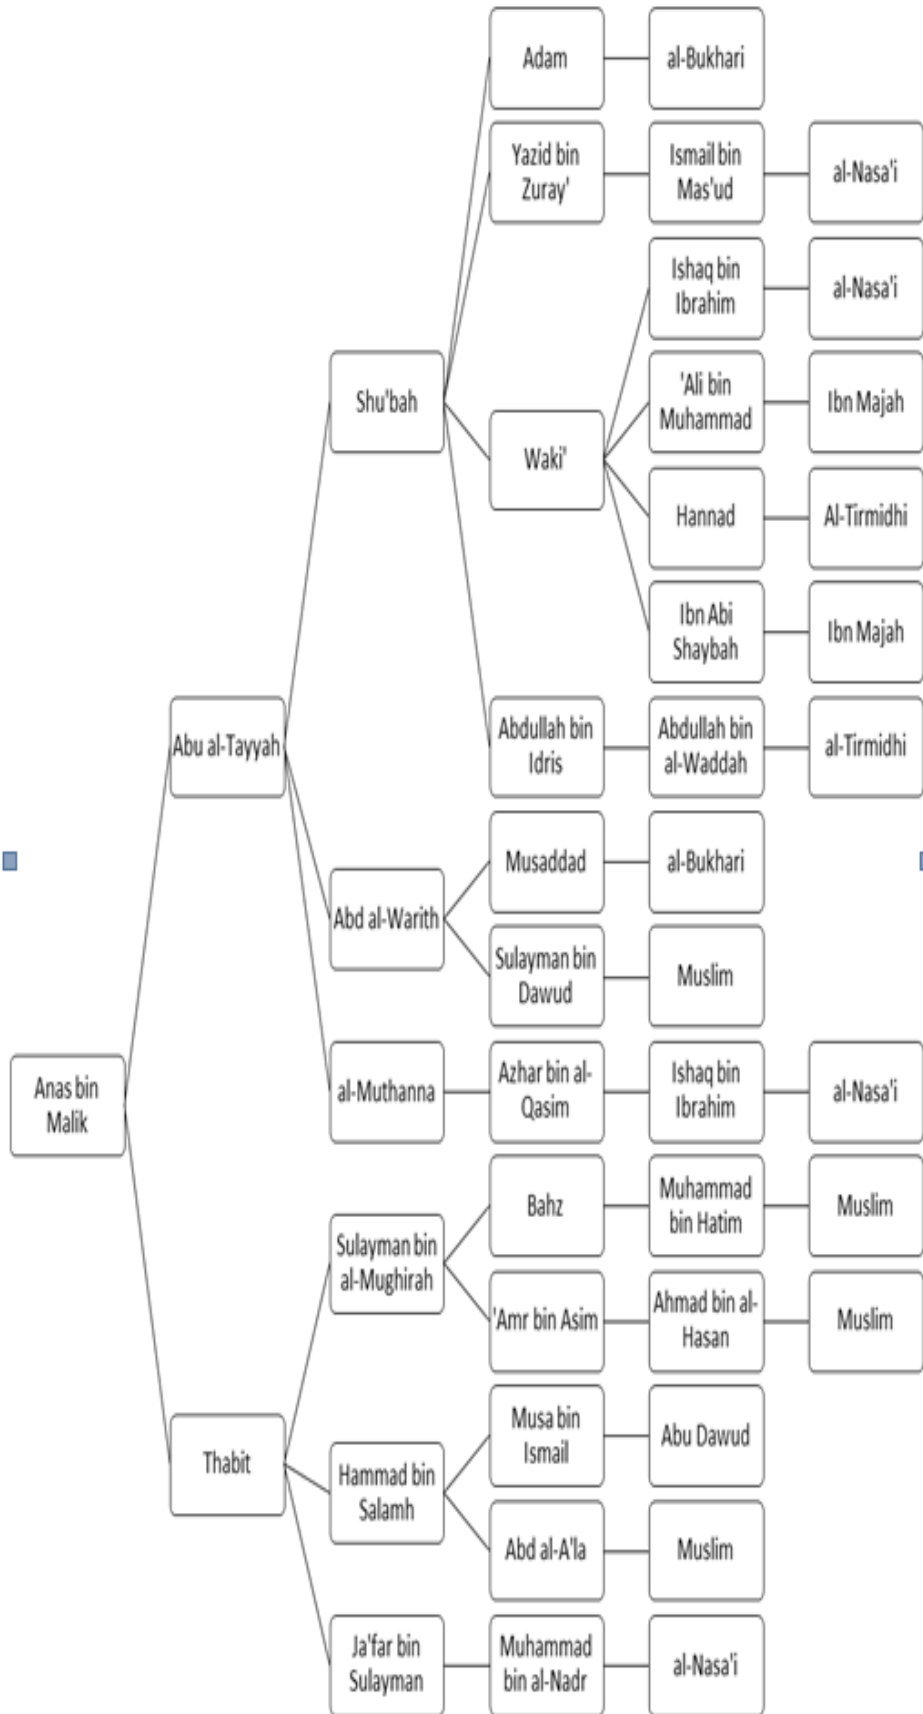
Anas bin Malik

Abu al-Tayyah

Shu'bah

Adam

al-Bukhari

Yazid bin Zuray'

Ismail bin Mas'ud

al-Nasa'i

Waki'

Ishaq bin Ibrahim

al-Nasa'i

'Ali bin Muhammad

Ibn Majah

Hannad

Al-Tirmidhi

Ibn Abi Shaybah

Ibn Majah

Abdullah bin Idris

Abdullah bin al-Waddah

al-Tirmidhi

Abd al-Warith

Musaddad

al-Bukhari

Sulayman bin Dawud

Muslim

al-Muthanna

Azhar bin al-Qasim

Ishaq bin Ibrahim

al-Nasa'i

Thabit

Sulayman bin al-Mughirah

Bahz

Muhammad bin Hatim

Muslim

'Amr bin Asim

Ahmad bin al-Hasan

Muslim

Hammad bin Salamh

Musa bin Ismail

Abu Dawud

Abd al-A'la

Muslim

Ja'far bin Sulayman

Muhammad bin al-Nadr

al-Nasa'i